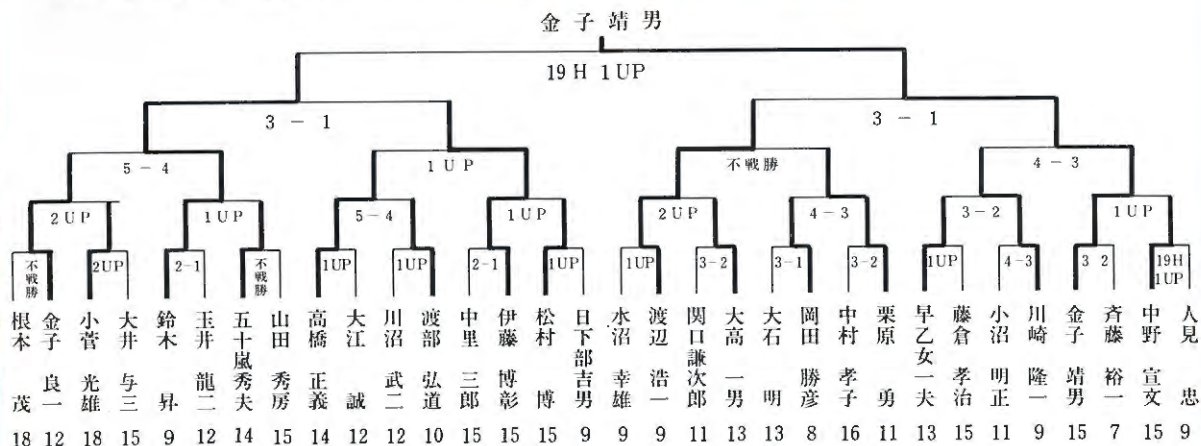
金子靖男

19 H 1 UP

3 − 1

3 − 1

5 − 4

1 U P

不戦勝

4 − 3

2 U P

1 U P

5 − 4

1 U P

2 U P

4 − 3

3 − 2

1 U P

不戦勝

2UP

2−1

不戦勝

1UP

1UP

2−1

1UP

1UP

3−2

3−1

3−2

1UP

4−3

3 2

19H 1UP

| 根本茂 | 金子良一 | 小菅光雄 | 大井与三 | 鈴木昇 | 玉井龍二 | 五十嵐秀夫 | 山田秀房 | 高橋正義 | 大江誠 | 川沼武二 | 渡部弘道 | 中里三郎 | 伊藤博彰 | 松村博 | 日下部吉男 | 水沼幸雄 | 渡辺浩一 | 関口謙次郎 | 大高一男 | 大石明 | 岡田勝彦 | 中村孝子 | 栗原勇 | 早乙女一夫 | 藤倉孝治 | 小沼明正 | 川崎隆一 | 金子靖男 | 斉藤裕一 | 中野宣文 | 入見忠 |
|---|---|---|---|---|---|---|---|---|---|---|---|---|---|---|---|---|---|---|---|---|---|---|---|---|---|---|---|---|---|---|---|
| 18 | 12 | 18 | 15 | 9 | 12 | 14 | 15 | 14 | 12 | 12 | 10 | 15 | 15 | 15 | 9 | 9 | 9 | 11 | 13 | 13 | 8 | 16 | 11 | 13 | 15 | 11 | 9 | 15 | 7 | 15 | 9 |